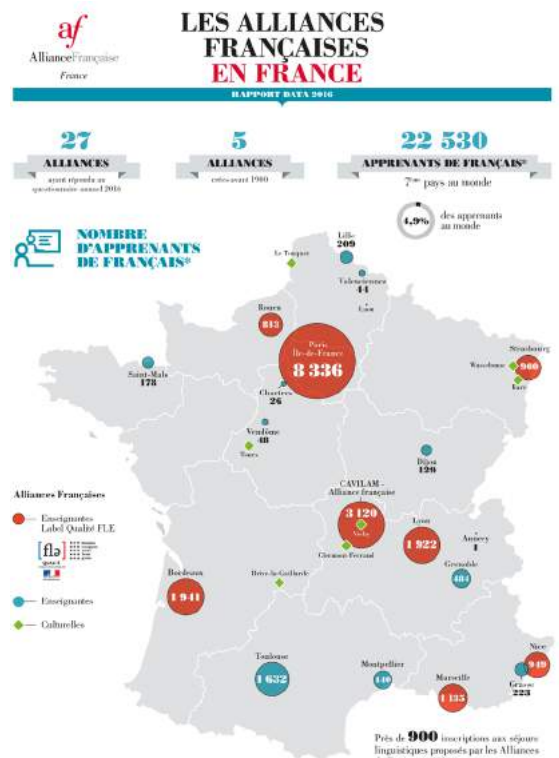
af
AllianceFrançaise
France

LES ALLIANCES FRANÇAISES EN FRANCE

RAPPORT DATA 2016

27
ALLIANCES
ayant répondu au questionnaire annuel 2016

5
ALLIANCES
créées avant 1900

22 530
APPRENANTS DE FRANÇAIS*
7ème pays au monde
4,9% des apprenants au monde

NOMBRE D'APPRENANTS DE FRANÇAIS*

Le Touquet
Lille 209
Valenciennes 44
Laon
Rouen 843
Paris Île-de-France 8 336
Strasbourg
Wasselonne 900
Barr
Saint-Malo 178
Chartres 26
Vendôme 48
Tours
Dijon 126
CAVILAM - Alliance française
3 120
Vichy
Clermont-Ferrand
Lyon 1 922
Annecy 1
Grenoble 484
Brive-la-Gaillarde
Bordeaux 1 941
Toulouse 1 632
Montpellier 440
Marseille 1 135
Nice 949
Grasse 223

Alliances Françaises
Enseignantes Label Qualité FLE
fle
Enseignantes
Culturelles

Près de 900 inscriptions aux séjours linguistiques proposés par les Alliances